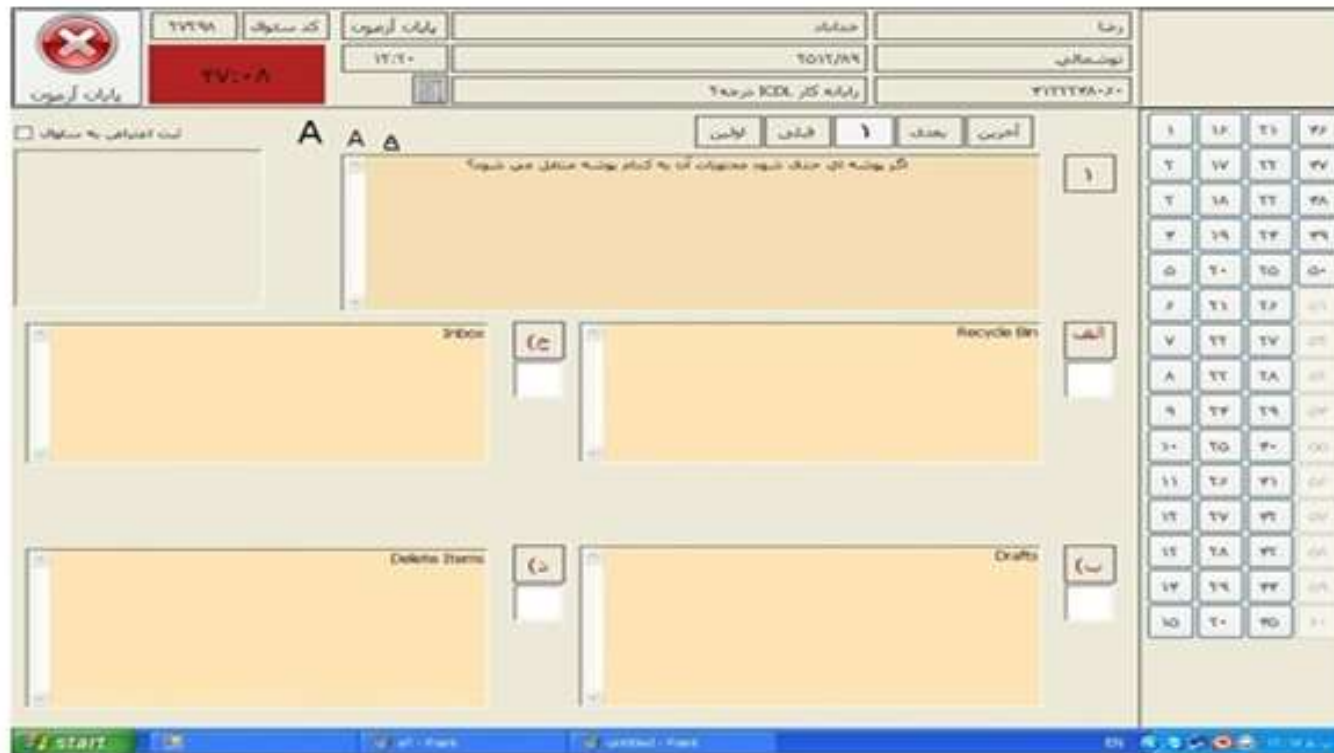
پایان آزمون
۲۷۲۹۸ کد سئوال
۴۷:۰۸
پایان آزمون
۱۲:۲۰
خداداد
۹۵/۱۲/۸۹
رایانه کار ICDL درجه۲
رضا
توشمالی
۳۱۲۲۲۴۸۰۰۰

ثبت اعتراض به سئوال
A A A
آخرین بعدی ۱ قبلی اولین
۱
اگر پوشه ای حذف شود محتویات آن به کدام پوشه منتقل می شود؟

الف
Recycle Bin
ج
Inbox

ب
Drafts
د
Delete Items

| ۱ | ۱۶ | ۳۱ | ۴۶ |
|---|---|---|---|
| ۲ | ۱۷ | ۳۲ | ۴۷ |
| ۳ | ۱۸ | ۳۳ | ۴۸ |
| ۴ | ۱۹ | ۳۴ | ۴۹ |
| ۵ | ۲۰ | ۳۵ | ۵۰ |
| ۶ | ۲۱ | ۳۶ | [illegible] |
| ۷ | ۲۲ | ۳۷ | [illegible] |
| ۸ | ۲۳ | ۳۸ | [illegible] |
| ۹ | ۲۴ | ۳۹ | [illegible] |
| ۱۰ | ۲۵ | ۴۰ | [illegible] |
| ۱۱ | ۲۶ | ۴۱ | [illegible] |
| ۱۲ | ۲۷ | ۴۲ | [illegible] |
| ۱۳ | ۲۸ | ۴۳ | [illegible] |
| ۱۴ | ۲۹ | ۴۴ | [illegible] |
| ۱۵ | ۳۰ | ۴۵ | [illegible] |

start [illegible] untitled - Paint EN